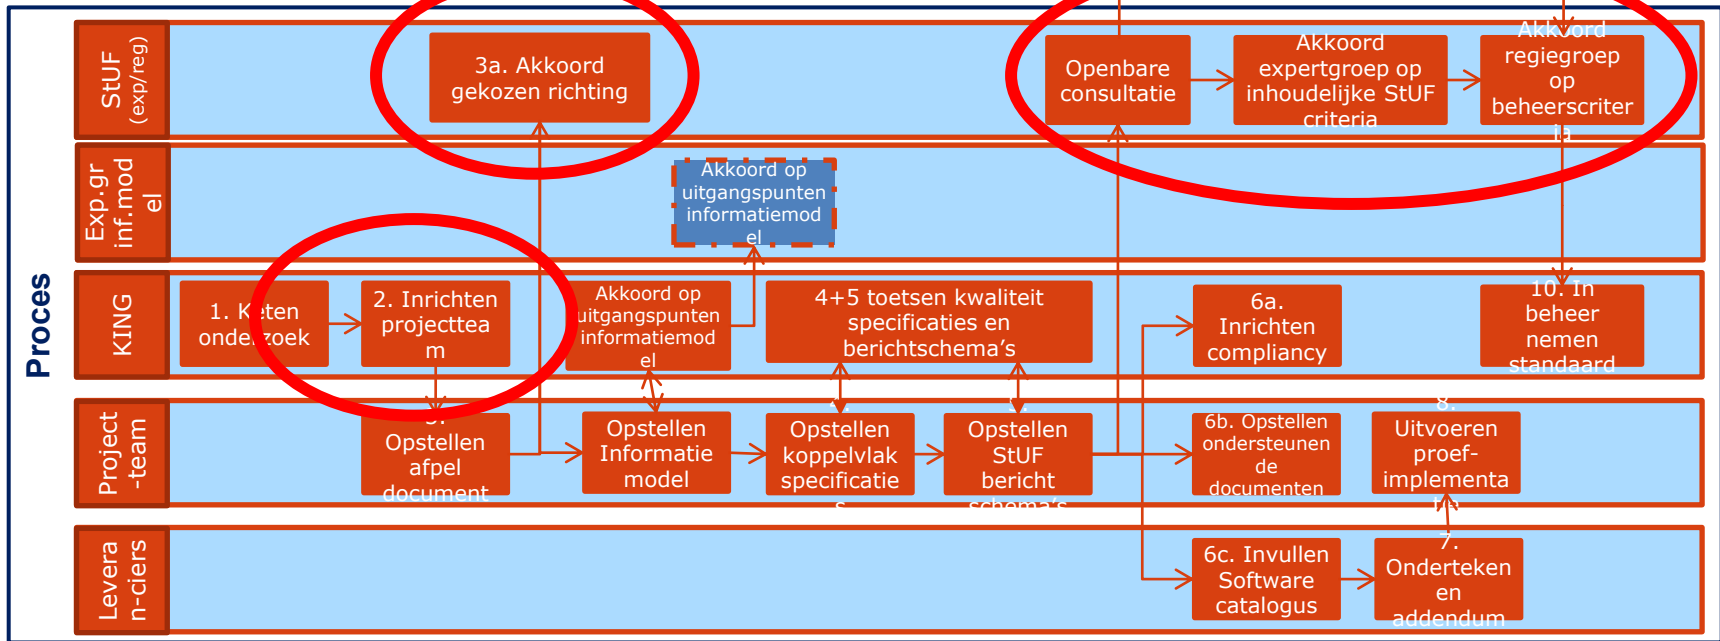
Proces

StUF (exp/reg)

Exp.gr inf.model

KING

Project -team

Leveran-ciers

3a. Akkoord gekozen richting

Openbare consultatie

Akkoord expertgroep op inhoudelijke StUF criteria

Akkoord regiegroep op beheerscriteria

Akkoord op uitgangspunten informatiemodel

1. Keten onderzoek

2. Inrichten projectteam

Akkoord op uitgangspunten informatiemodel

4+5 toetsen kwaliteit specificaties en berichtschema's

6a. Inrichten compliancy

10. In beheer nemen standaard

3. Opstellen afpel document

Opstellen Informatie model

Opstellen koppelvlak specificaties

Opstellen StUF bericht schema's

6b. Opstellen ondersteunende documenten

8. Uitvoeren proef-implementatie

6c. Invullen Software catalogus

7. Onderteken en addendum